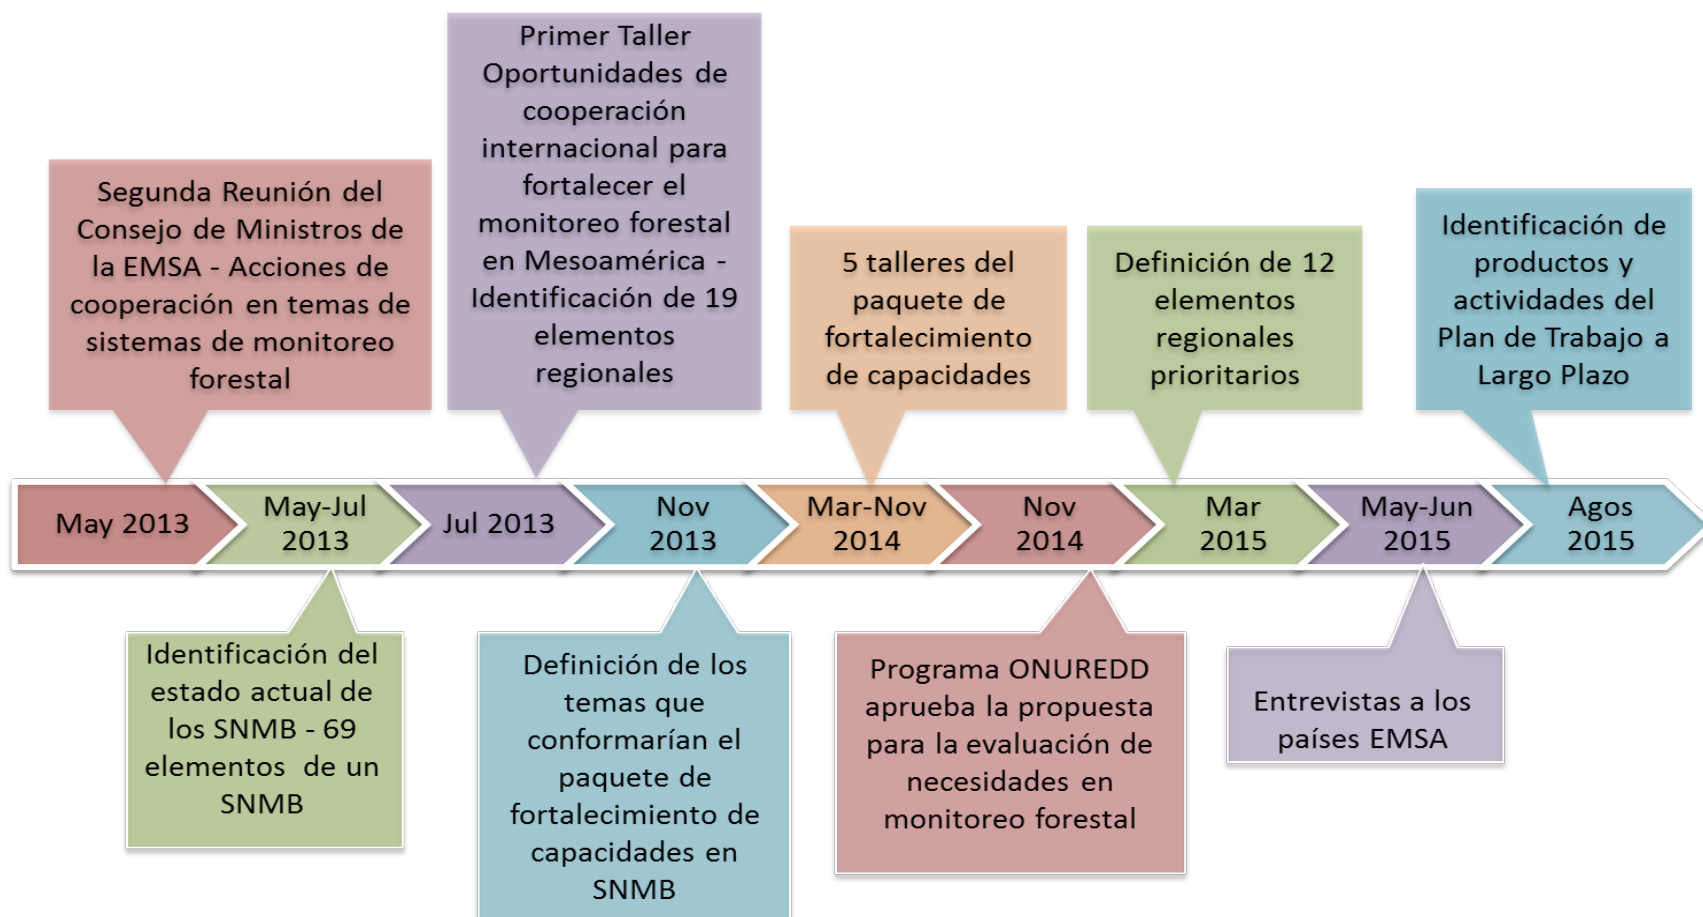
Segunda Reunión del Consejo de Ministros de la EMSA - Acciones de cooperación en temas de sistemas de monitoreo forestal

Primer Taller Oportunidades de cooperación internacional para fortalecer el monitoreo forestal en Mesoamérica - Identificación de 19 elementos regionales

5 talleres del paquete de fortalecimiento de capacidades

Definición de 12 elementos regionales prioritarios

Identificación de productos y actividades del Plan de Trabajo a Largo Plazo

May 2013

May-Jul 2013

Jul 2013

Nov 2013

Mar-Nov 2014

Nov 2014

Mar 2015

May-Jun 2015

Agos 2015

Identificación del estado actual de los SNMB - 69 elementos de un SNMB

Definición de los temas que conformarían el paquete de fortalecimiento de capacidades en SNMB

Programa ONUREDD aprueba la propuesta para la evaluación de necesidades en monitoreo forestal

Entrevistas a los países EMSA